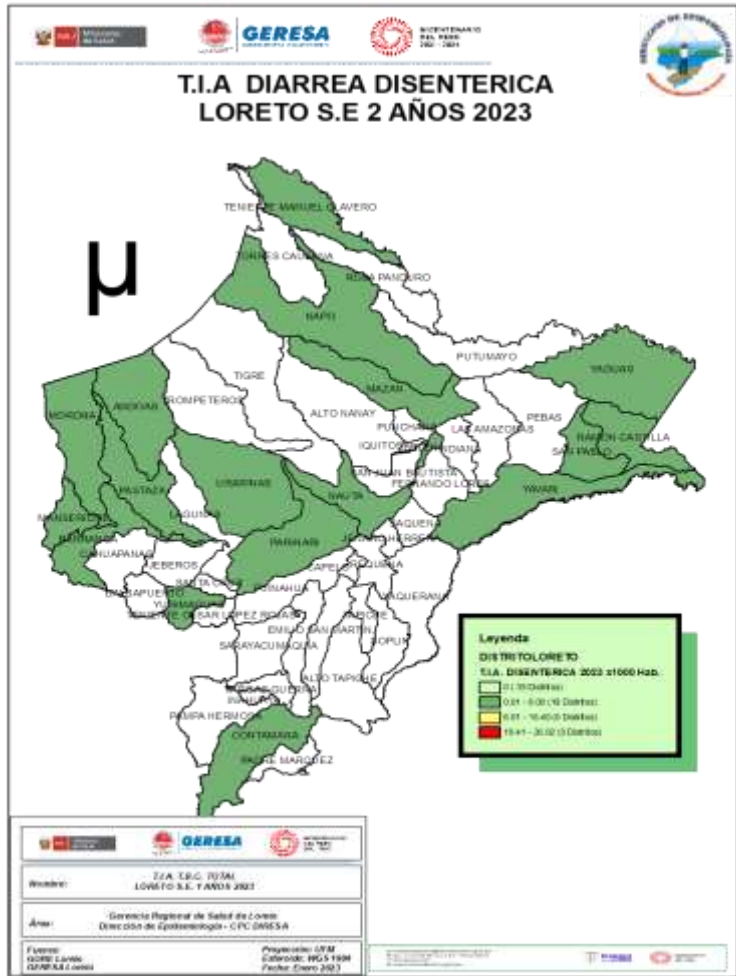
GERESA

T.I.A DIARREA DISENTERICA
LORETO S.E 2 AÑOS 2023

μ

TENIENTE MANUEL CLAVERO
TORRES CAUSANA
ROSA PANDURO
NAPO
PUTUMAYO
YAGUAS
TIGRE
MAZAN
MORONA
ANDOAS
TROMPETEROS
ALTO NANAY
PEBAS
LAS AMAZONAS
IQUITOS
INDIANA
PUNCHANA
RAMON CASTILLA
SAN PABLO
URARINAS
SAN JUAN BAUTISTA
FERNANDO LORES
NAUTA
PASTAZA
YAVARI
LAGUNAS
MANSERICHE
BARRANCA
PARINARI
JENARO HERRERA
CAHUAPANAS
JEBEROS
SANTA CRUZ
CAPELO
REQUENA
BALSAPUERTO
YURIMAGUAS
TENIENTE CESAR LOPEZ ROJAS
SOPLIN
EMILIO SAN MARTIN
MAQUIA
SARAYACU
ALTO TAPICHE
VARGAS GUERRA
INAHUAYA
PAMPA HERMOSA
CONTAMANA
PADRE MARQUEZ

Leyenda
DISTRITOLORETO
T.I.A. DISENTERICA 2023 x1000 Hab.
0 - 0 (Distritos)
0.01 - 5.00 (16 Distritos)
5.01 - 10.40 (0 Distritos)
10.41 - 20.02 (0 Distritos)

GERESA

Nombre: T.I.A. T.B.C. TOTAL LORETO S.E. 1 AÑOS 2023

Área: Gerencia Regional de Salud de Loreto Dirección de Epidemiología - CPC DIRESA

Fuente: GORE Loreto GERESA Loreto
Proyección: UTM
Elaboró: WGS 1984
Fecha: Enero 2023